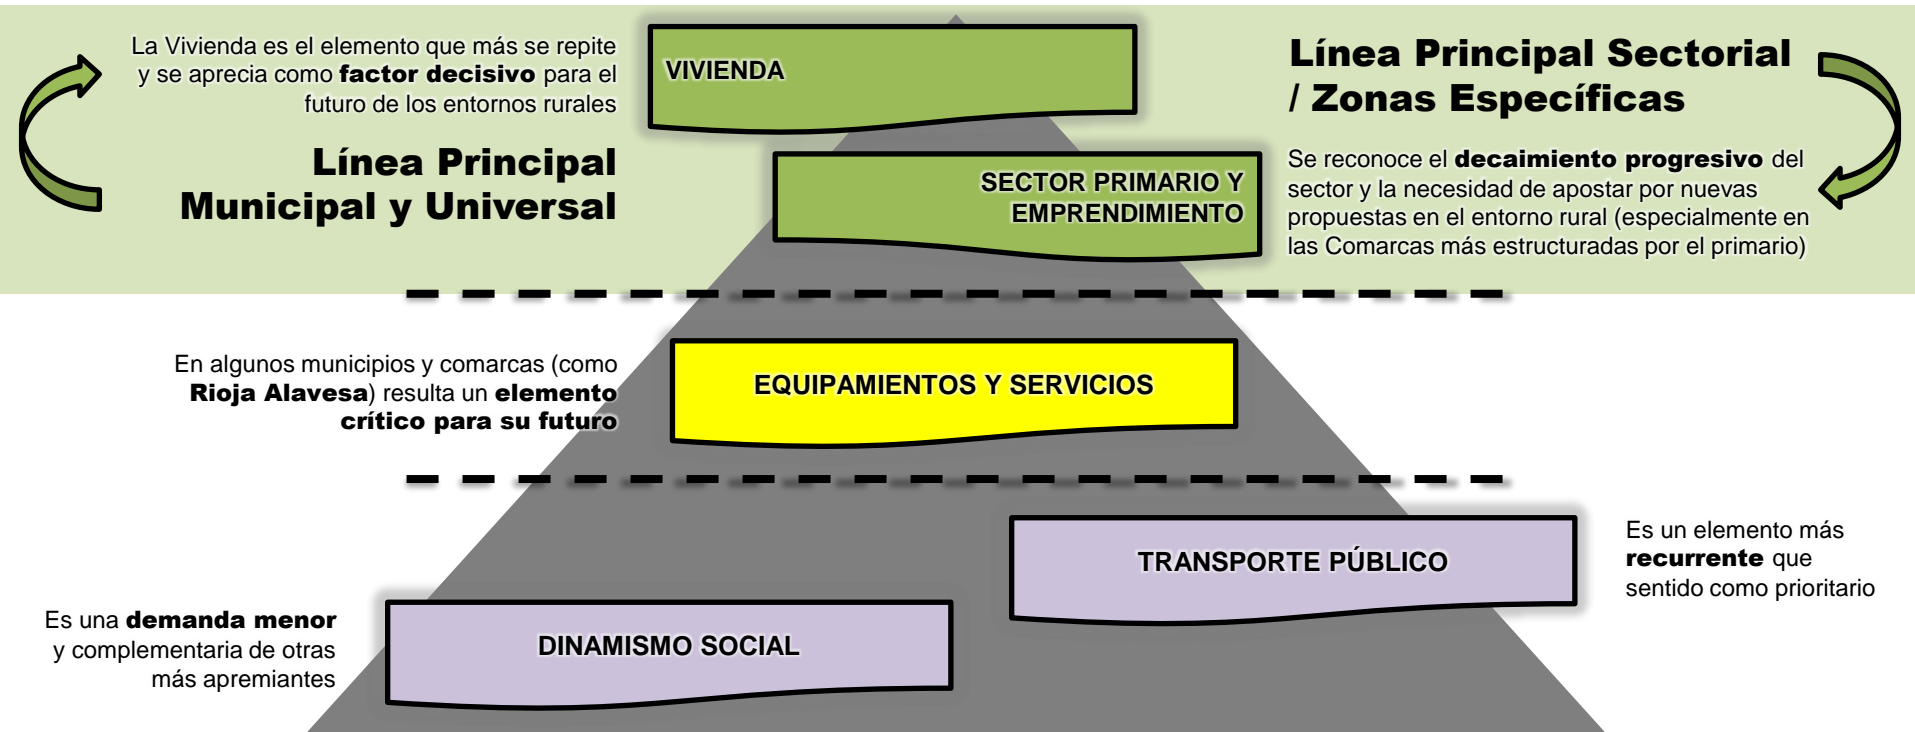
La Vivienda es el elemento que más se repite y se aprecia como **factor decisivo** para el futuro de los entornos rurales

VIVIENDA

Línea Principal Sectorial / Zonas Específicas

Línea Principal Municipal y Universal

SECTOR PRIMARIO Y EMPRENDIMIENTO

Se reconoce el **decaimiento progresivo** del sector y la necesidad de apostar por nuevas propuestas en el entorno rural (especialmente en las Comarcas más estructuradas por el primario)

En algunos municipios y comarcas (como **Rioja Alavesa**) resulta un **elemento crítico para su futuro**

EQUIPAMIENTOS Y SERVICIOS

TRANSPORTE PÚBLICO

Es un elemento más **recurrente** que sentido como prioritario

Es una **demanda menor** y complementaria de otras más apremiantes

DINAMISMO SOCIAL